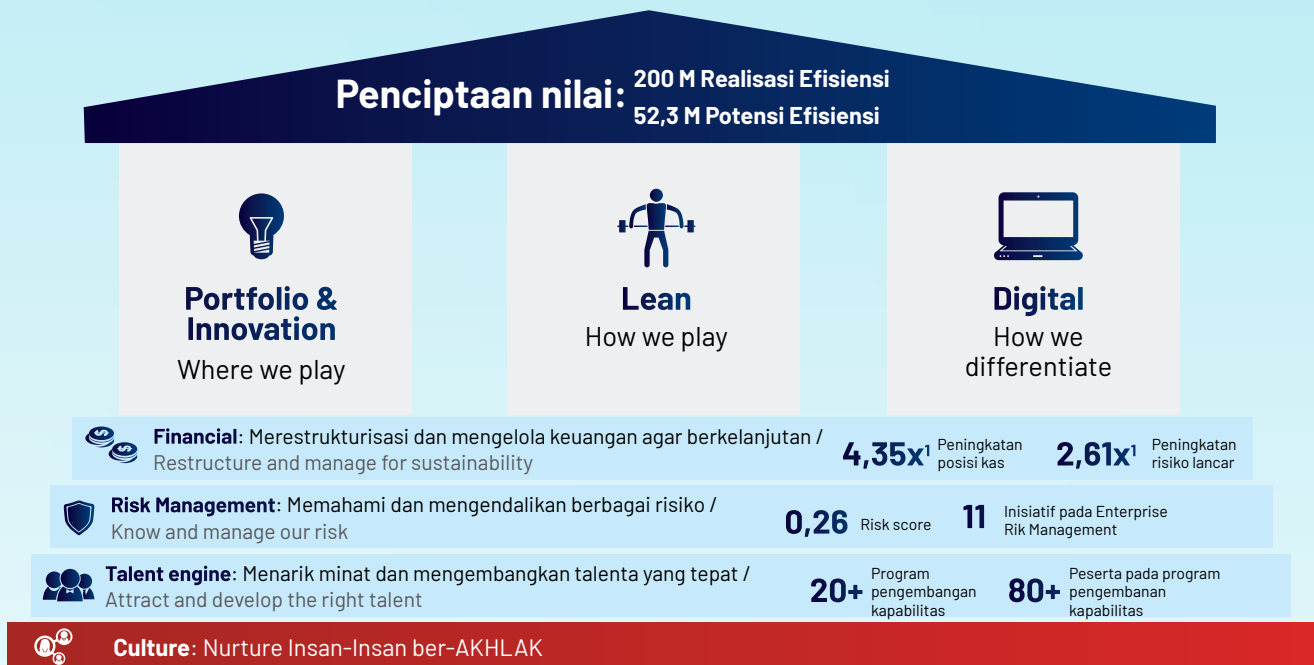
Penciptaan nilai: 200 M Realisasi Efisiensi
52,3 M Potensi Efisiensi

Portfolio & Innovation
Where we play

Lean
How we play

Digital
How we differentiate

Financial: Merestrukturisasi dan mengelola keuangan agar berkelanjutan / Restructure and manage for sustainability

4,35x$^1$ Peningkatan posisi kas

2,61x$^1$ Peningkatan risiko lancar

Risk Management: Memahami dan mengendalikan berbagai risiko / Know and manage our risk

0,26 Risk score

11 Inisiatif pada Enterprise Rik Management

Talent engine: Menarik minat dan mengembangkan talenta yang tepat / Attract and develop the right talent

20+ Program pengembangan kapabilitas

80+ Peserta pada program pengembanan kapabilitas

Culture: Nurture Insan-Insan ber-AKHLAK